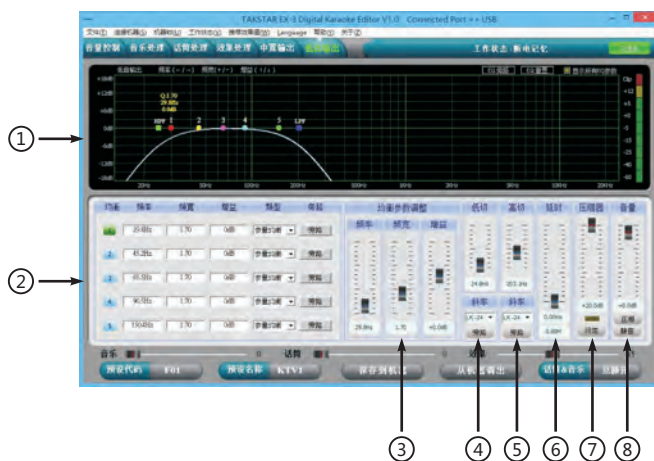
TAKSTAR EX-3 Digital Karaoke Editor V1.0 Connected Port => USB

文件(F) 连接机器(J) 机器(M) 工作状态(S) 推荐配置(R) Language 帮助(H) 关于(A)

音量控制 音乐处理 话筒处理 效果处理 中置输出 低音输出

工作状态：断电记忆

①

②

均衡 频率 频宽 增益 类型 旁路

20.0Hz 1.70 0dB 参量均衡 旁路

45.2Hz 1.70 0dB 参量均衡 旁路

65.0Hz 1.70 0dB 参量均衡 旁路

90.5Hz 1.70 0dB 参量均衡 旁路

150.0Hz 1.70 0dB 参量均衡 旁路

均衡参数调整

频率 频宽 增益

低切 高切 延时 压限器 音量

斜率 斜率

旁路 旁路

音乐 话筒 效果

预设代码 F01 预设名称 KTV1 保存到机器 从机器调出

③ ④ ⑤ ⑥ ⑦ ⑧